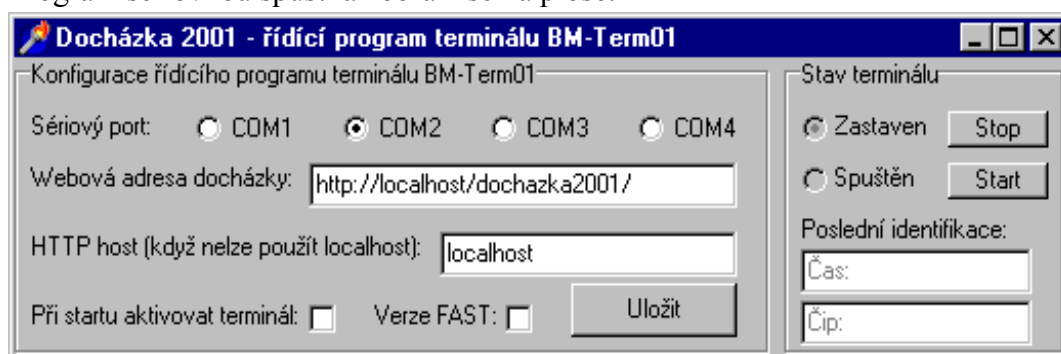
Docházka 2001 - řídící program terminálu BM-Term01

Konfigurace řídícího programu terminálu BM-Term01

Sériový port: COM1 COM2 COM3 COM4

Webová adresa docházky: http://localhost/dochazka2001/

HTTP host (když nelze použít localhost): localhost

Při startu aktivovat terminál: Verze FAST: Uložit

Stav terminálu

Zastaven Stop

Spuštěn Start

Poslední identifikace:

Čas:

Čip: